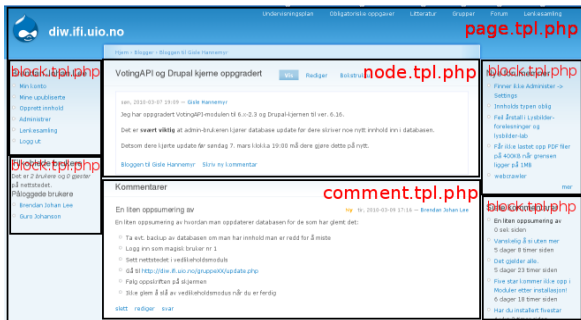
diw.ifi.uio.no

Undervisningsplan Obligatoriske oppgaver Litteratur Grupper Forum Lenkesamling

page.tpl.php

Hjem › Blogger › Bloggen til Sisle Hannemyr

block.tpl.php

Min konto
Mine upubliserte
Opprett innhold
Administrer
Lenkesamling
Logg ut

VotingAPI og Drupal kjerne oppgradert

Vis Rediger Bolstruk

node.tpl.php

søn, 2010-03-07 19:09 — Sisle Hannemyr

Jeg har oppgradert VotingAPI-modulen til 6.x-2.3 og Drupal-kjernen til ver. 6.16.

Det er svært viktig at admin-brukeren kjører database update før den skriver noe nytt innhold inn i databasen.

Dersom dere kjørte update før søndag 7. mars klokka 19:00 må dere gjøre dette på nytt.

Bloggen til Sisle Hannemyr Skriv ny kommentar

block.tpl.php

Det er 2 brukere og 0 gjester på nettstedet.
Påloggede brukere
Brendan Johan Lee
Guro Johansen

Kommentarer

comment.tpl.php

En liten oppsumering av

ny tir, 2010-03-09 17:16 — Brendan Johan Lee

En liten oppsumering av hvordan man oppdaterer databasen for de som har glemt det:

Ta ext. backup av databasen om man har innhold man er redd for å miste
Logg inn som magisk bruker nr 1
Sett nettstedet i vedlikeholdsmodus
Gå til http://diw.ifi.uio.no/gruppeXX/update.php
Følg oppskriften på skjermen
Slå av igjen å slå av vedlikeholdsmodus når du er ferdig

slett rediger svar

block.tpl.php

Finner ikke Administer -> Settings
Innholds typen oblig
På årstall: Lysbilder-forelesninger og lysbilder-lab
På ikke lastet opp PDF filer på 400KB når grensen ligger på 1MB
webcrawler

mer

block.tpl.php

En liten oppsumering av
0 sek siden
Vanskelig å se uten mer
5 dager 8 timer siden
Det gjelder alle.
5 dager 23 timer siden
Five star Lommer ikke opp i Moduler etter installasjon!
6 dager 18 timer siden
Har du installert fivestar